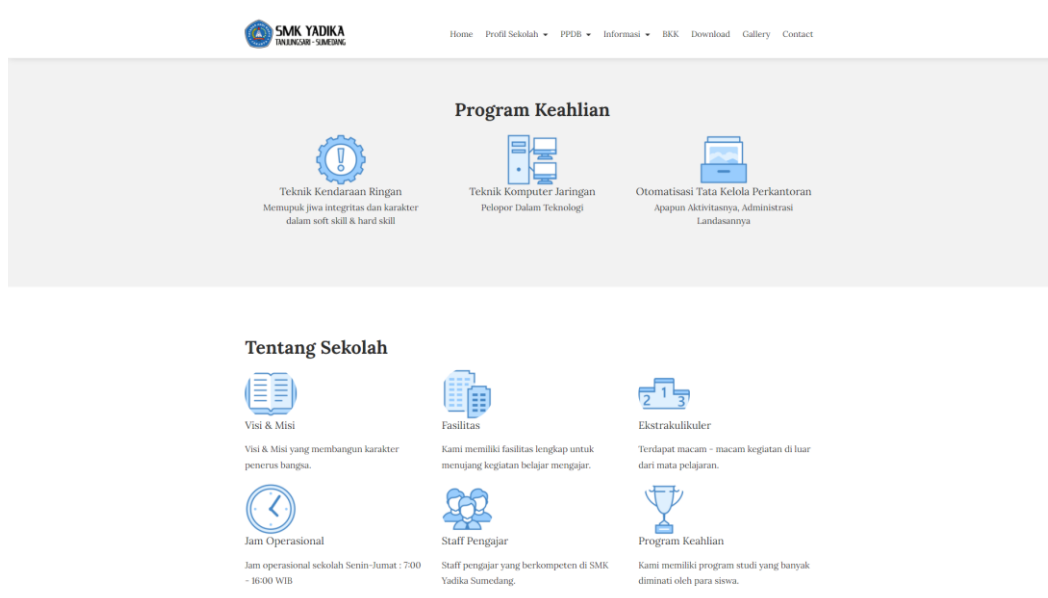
SMK YADIKA
TANJUNGSARI - SUMEDANG

Home Profil Sekolah PPDB Informasi BKK Download Gallery Contact

Program Keahlian

Teknik Kendaraan Ringan
Memupuk jiwa integritas dan karakter dalam soft skill & hard skill

Teknik Komputer Jaringan
Pelopor Dalam Teknologi

Otomatisasi Tata Kelola Perkantoran
Apapun Aktivitasnya, Administrasi Landasannya

Tentang Sekolah

Visi & Misi
Visi & Misi yang membangun karakter penerus bangsa.

Fasilitas
Kami memiliki fasilitas lengkap untuk menujang kegiatan belajar mengajar.

1 2 3
Ekstrakulikuler
Terdapat macam - macam kegiatan di luar dari mata pelajaran.

Jam Operasional
Jam operasional sekolah Senin-Jumat : 7:00 - 16:00 WIB

Staff Pengajar
Staff pengajar yang berkompeten di SMK Yadika Sumedang.

Program Keahlian
Kami memiliki program studi yang banyak diminati oleh para siswa.